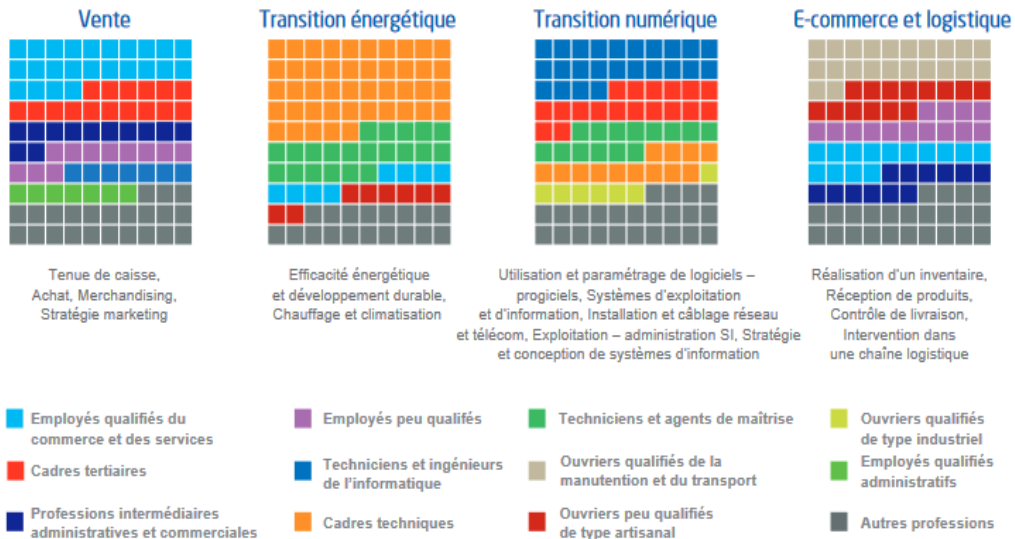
Vente

Transition énergétique

Transition numérique

E-commerce et logistique

Tenue de caisse, Achat, Merchandising, Stratégie marketing

Efficacité énergétique et développement durable, Chauffage et climatisation

Utilisation et paramétrage de logiciels – progiciels, Systèmes d'exploitation et d'information, Installation et câblage réseau et télécom, Exploitation – administration SI, Stratégie et conception de systèmes d'information

Réalisation d'un inventaire, Réception de produits, Contrôle de livraison, Intervention dans une chaîne logistique

Employés qualifiés du commerce et des services

Cadres tertiaires

Professions intermédiaires administratives et commerciales

Employés peu qualifiés

Techniciens et ingénieurs de l'informatique

Cadres techniques

Techniciens et agents de maîtrise

Ouvriers qualifiés de la manutention et du transport

Ouvriers peu qualifiés de type artisanal

Ouvriers qualifiés de type industriel

Employés qualifiés administratifs

Autres professions